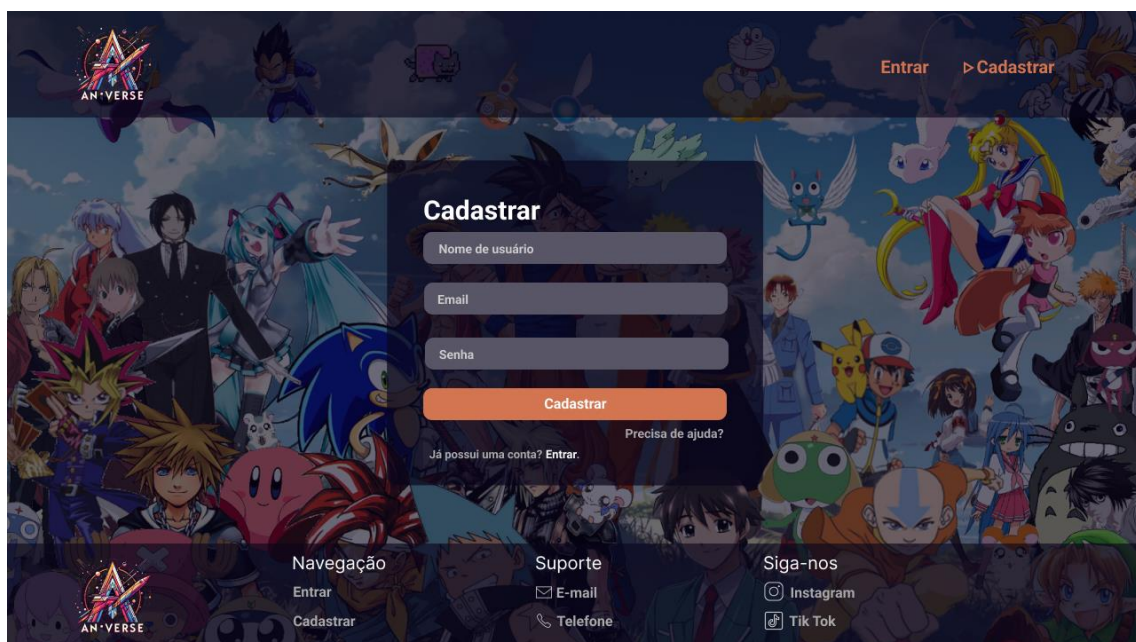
AN·VERSE

Entrar

▷Cadastrar

Cadastrar

Nome de usuário

Email

Senha

Cadastrar

Precisa de ajuda?

Já possui uma conta? Entrar.

AN·VERSE

Navegação

Entrar

Cadastrar

Suporte

E-mail

Telefone

Siga-nos

Instagram

Tik Tok